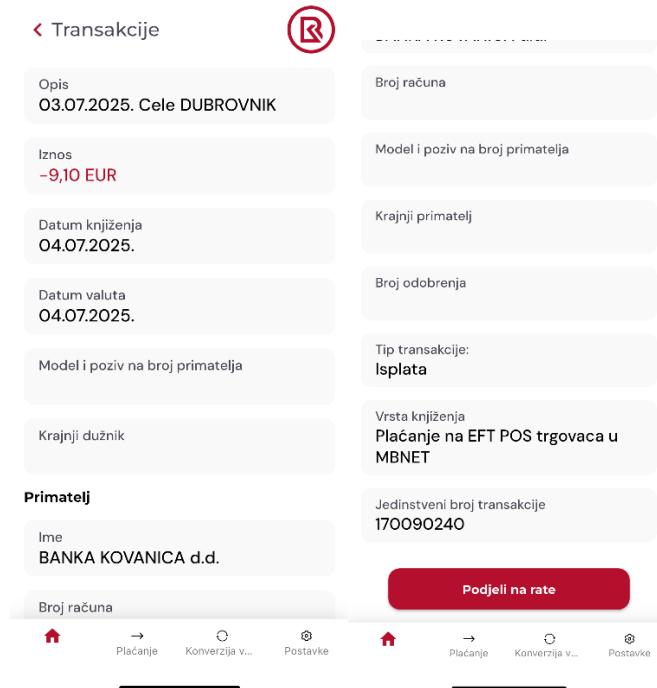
< Transakcije

Opis
03.07.2025. Cele DUBROVNIK

Iznos
-9,10 EUR

Datum knjiženja
04.07.2025.

Datum valuta
04.07.2025.

Model i poziv na broj primatelja

Krajnji dužnik

Primatelj

Ime
BANKA KOVANICA d.d.

Broj računa

Plaćanje
Konverzija v...
Postavke

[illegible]

Broj računa

Model i poziv na broj primatelja

Krajnji primatelj

Broj odobrenja

Tip transakcije:
Isplata

Vrsta knjiženja
Plaćanje na EFT POS trgovaca u MBNET

Jedinstveni broj transakcije
170090240

Podjeli na rate

Plaćanje
Konverzija v...
Postavke